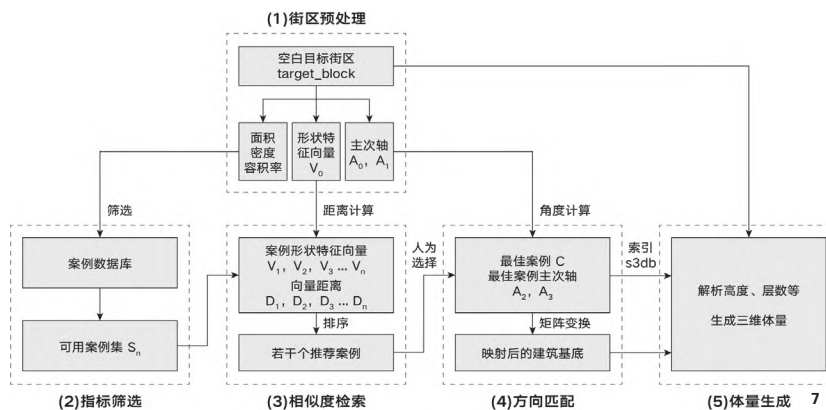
(1)街区预处理

空白目标街区
target_block

面积
密度
容积率

形状特征向量
$V_0$

主次轴
$A_0$，$A_1$

筛选

距离计算

角度计算

案例数据库

可用案例集 $S_n$

案例形状特征向量
$V_1$，$V_2$，$V_3$ ... $V_n$
向量距离
$D_1$，$D_2$，$D_3$ ... $D_n$

排序

若干个推荐案例

人为选择

最佳案例 C
最佳案例主次轴
$A_2$，$A_3$

矩阵变换

映射后的建筑基底

索引
s3db

解析高度、层数等
生成三维体量

(2)指标筛选

(3)相似度检索

(4)方向匹配

(5)体量生成

7